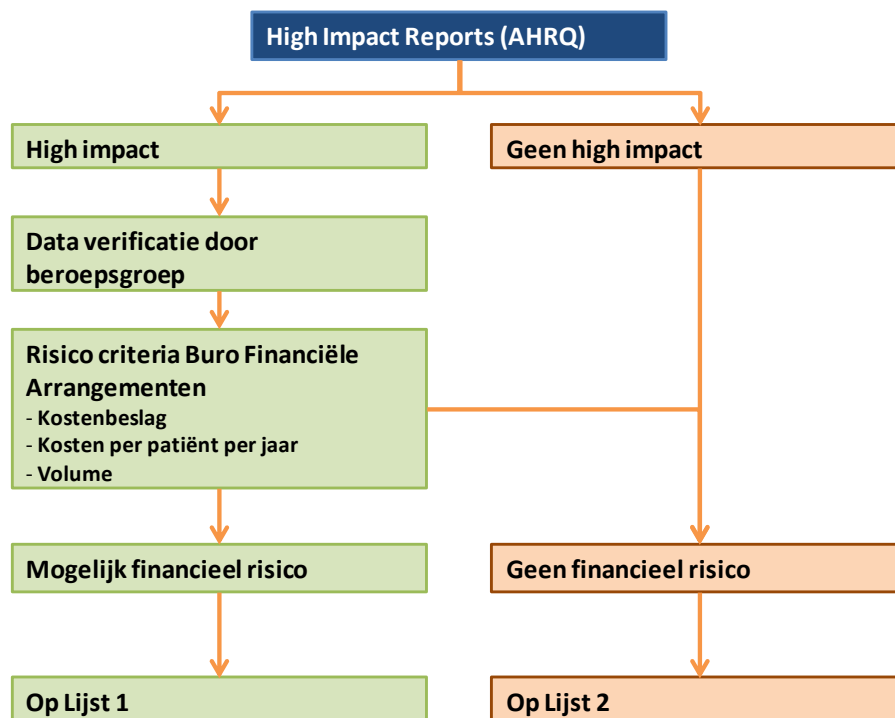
High Impact Reports (AHRQ)

High impact

Geen high impact

Data verificatie door beroepsgroep

Risico criteria Buro Financiële Arrangementen
- Kostenbeslag
- Kosten per patiënt per jaar
- Volume

Mogelijk financieel risico

Geen financieel risico

Op Lijst 1

Op Lijst 2